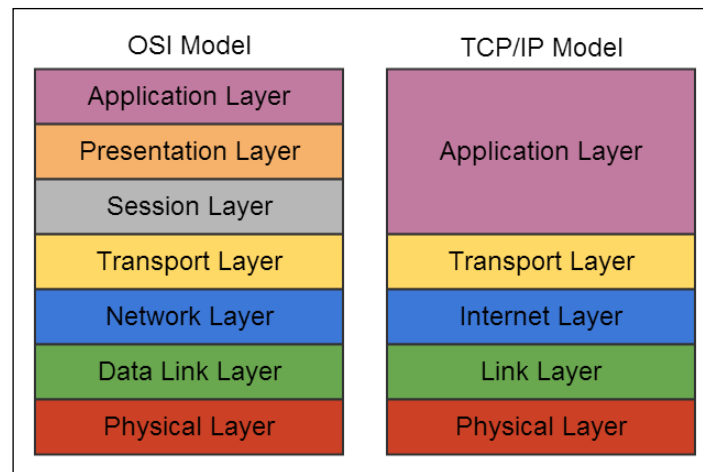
OSI Model

Application Layer
Presentation Layer
Session Layer
Transport Layer
Network Layer
Data Link Layer
Physical Layer

TCP/IP Model

Application Layer
Transport Layer
Internet Layer
Link Layer
Physical Layer